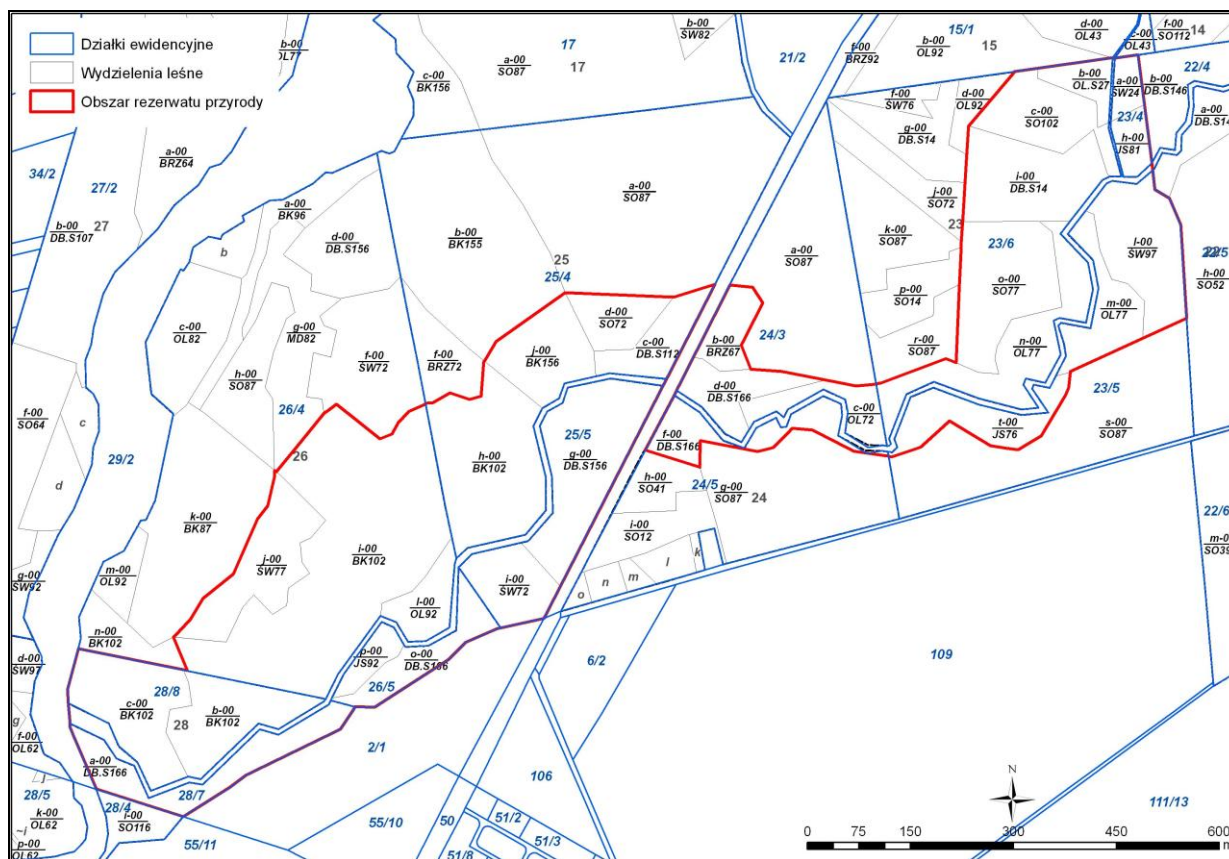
Działki ewidencyjne
Wydzielenia leśne
Obszar rezerwatu przyrody

b-00 OL77
c-00 BK156
a-00 SO87
17
17
b-00 SW82
21/2
f-00 BRZ92
b-00 OL92
15/1
15
d-00 OL43
c-00 OL43
f-00 SO112
14
22/4
b-00 OL.S27
a-00 SW24
b-00 DB.S146
a-00 DB.S14
f-00 SW76
d-00 OL92
c-00 SO102
g-00 DB.S14
23/4
h-00 JS81
34/2
27/2
a-00 BRZ64
a-00 SO87
i-00 DB.S14
j-00 SO72
23
b-00 DB.S107
27
a-00 BK96
d-00 DB.S156
b-00 BK155
25
a-00 SO87
k-00 SO87
23/6
l-00 SW97
22/5
h-00 SO52
b
25/4
p-00 SO14
o-00 SO77
c-00 OL82
g-00 MD82
d-00 SO72
c-00 DB.S112
j-00 BK156
b-00 BRZ67
24/3
m-00 OL77
f-00 SW72
f-00 BRZ72
r-00 SO87
n-00 OL77
h-00 SO87
d-00 DB.S166
23/5
26/4
f-00 SO64
c
c-00 OL72
t-00 JS76
s-00 SO87
25/5
f-00 DB.S166
29/2
26
h-00 BK102
g-00 DB.S156
d
h-00 SO41
24/5
g-00 SO87
24
22/6
k-00 BK87
i-00 SO12
j-00 SW77
i-00 BK102
k
m-00 SO39
m-00 OL92
l
g-00 SW92
m
i-00 SW72
n
l-00 OL92
o
6/2
n-00 BK102
p-00 JS92
o-00 DB.S166
109
d-00 SW97
26/5
28/8
c-00 BK102
28
b-00 BK102
g
f-00 OL62
2/1
a-00 DB.S166
j
106
N
28/5
28/4
28/7
k-00 OL62
f-00 SO116
111/13
55/10
50
51/2
i
p-00 OL62
55/11
51/8
51/3
0 75 150 300 450 600